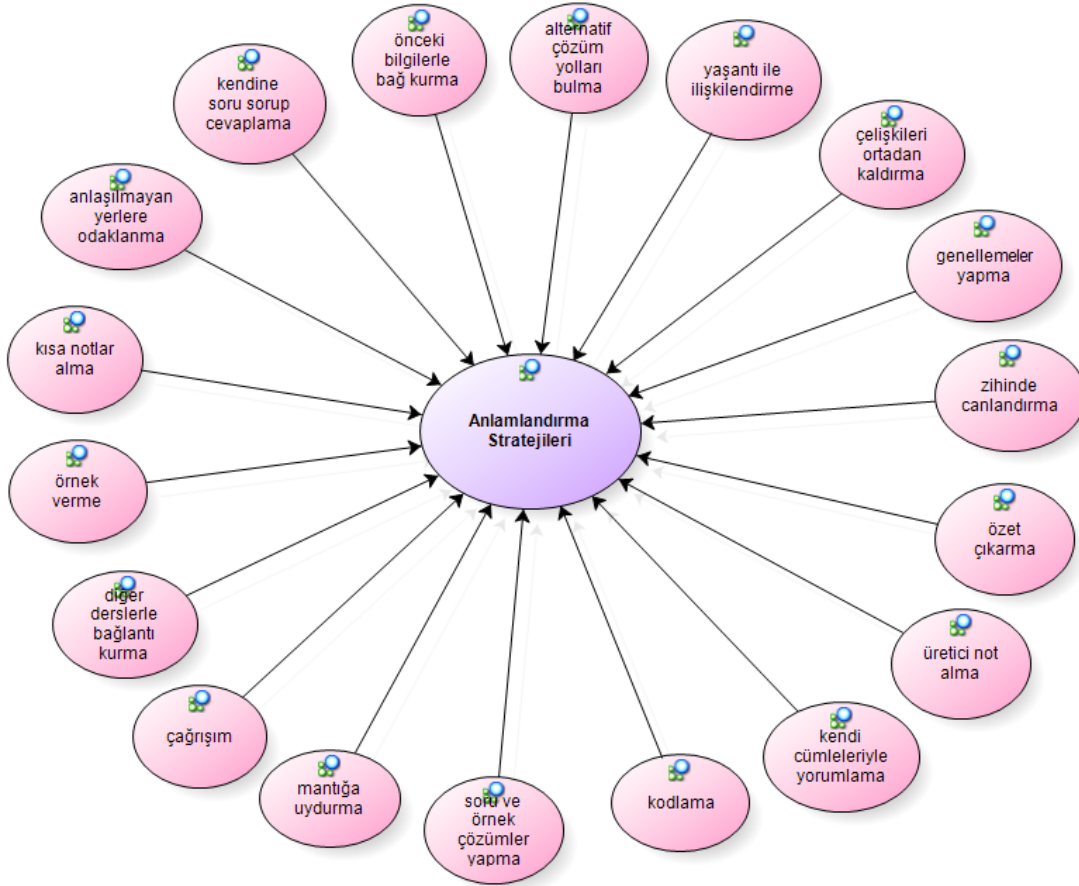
Anlamlandırma Stratejileri

önceki bilgilerle bağ kurma

alternatif çözüm yolları bulma

yaşantı ile ilişkilendirme

çelişkileri ortadan kaldırma

genellemeler yapma

zihinde canlandırma

özet çıkarma

üretici not alma

kendi cümleleriyle yorumlama

kodlama

soru ve örnek çözümler yapma

mantığa uydurma

çağrışım

diğer derslerle bağlantı kurma

örnek verme

kısa notlar alma

anlaşılmayan yerlere odaklanma

kendine soru sorup cevaplama